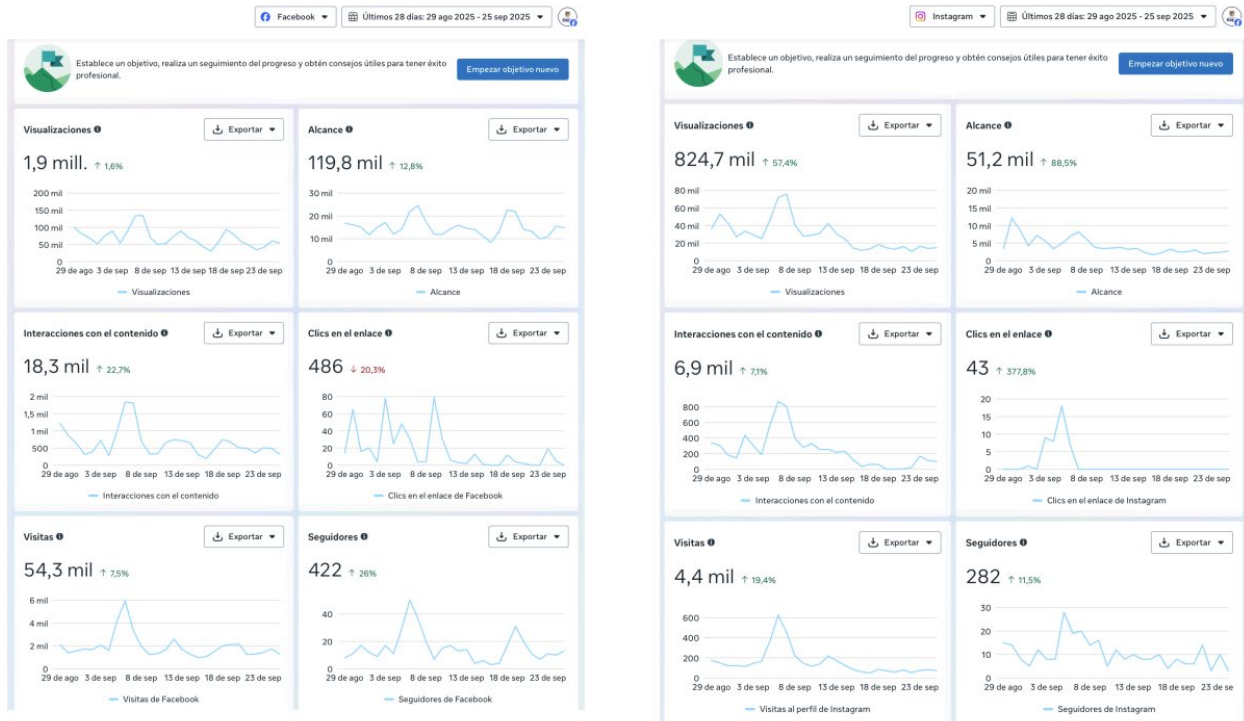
Facebook
Últimos 28 días: 29 ago 2025 - 25 sep 2025

Establece un objetivo, realiza un seguimiento del progreso y obtén consejos útiles para tener éxito profesional.
Empezar objetivo nuevo

Visualizaciones
Exportar
1,9 mill. ↑ 1,6%
200 mil
150 mil
100 mil
50 mil
0
29 de ago 3 de sep 8 de sep 13 de sep 18 de sep 23 de sep
Visualizaciones

Alcance
Exportar
119,8 mil ↑ 12,8%
30 mil
20 mil
10 mil
0
29 de ago 3 de sep 8 de sep 13 de sep 18 de sep 23 de sep
Alcance

Interacciones con el contenido
Exportar
18,3 mil ↑ 22,7%
2 mil
1,5 mil
1 mil
500
0
29 de ago 3 de sep 8 de sep 13 de sep 18 de sep 23 de sep
Interacciones con el contenido

Clics en el enlace
Exportar
486 ↓ 20,3%
80
60
40
20
0
29 de ago 3 de sep 8 de sep 13 de sep 18 de sep 23 de sep
Clics en el enlace de Facebook

Visitas
Exportar
54,3 mil ↑ 7,5%
6 mil
4 mil
2 mil
0
29 de ago 3 de sep 8 de sep 13 de sep 18 de sep 23 de sep
Visitas de Facebook

Seguidores
Exportar
422 ↑ 26%
40
20
0
29 de ago 3 de sep 8 de sep 13 de sep 18 de sep 23 de sep
Seguidores de Facebook

Instagram
Últimos 28 días: 29 ago 2025 - 25 sep 2025

Establece un objetivo, realiza un seguimiento del progreso y obtén consejos útiles para tener éxito profesional.
Empezar objetivo nuevo

Visualizaciones
Exportar
824,7 mil ↑ 57,4%
80 mil
60 mil
40 mil
20 mil
0
29 de ago 3 de sep 8 de sep 13 de sep 18 de sep 23 de sep
Visualizaciones

Alcance
Exportar
51,2 mil ↑ 88,5%
20 mil
15 mil
10 mil
5 mil
0
29 de ago 3 de sep 8 de sep 13 de sep 18 de sep 23 de sep
Alcance

Interacciones con el contenido
Exportar
6,9 mil ↑ 7,1%
800
600
400
200
0
29 de ago 3 de sep 8 de sep 13 de sep 18 de sep 23 de sep
Interacciones con el contenido

Clics en el enlace
Exportar
43 ↑ 377,8%
20
15
10
5
0
29 de ago 3 de sep 8 de sep 13 de sep 18 de sep 23 de sep
Clics en el enlace de Instagram

Visitas
Exportar
4,4 mil ↑ 19,4%
600
400
200
0
29 de ago 3 de sep 8 de sep 13 de sep 18 de sep 23 de sep
Visitas al perfil de Instagram

Seguidores
Exportar
282 ↑ 11,5%
30
20
10
0
29 de ago 3 de sep 8 de sep 13 de sep 18 de sep 23 de se
Seguidores de Instagram